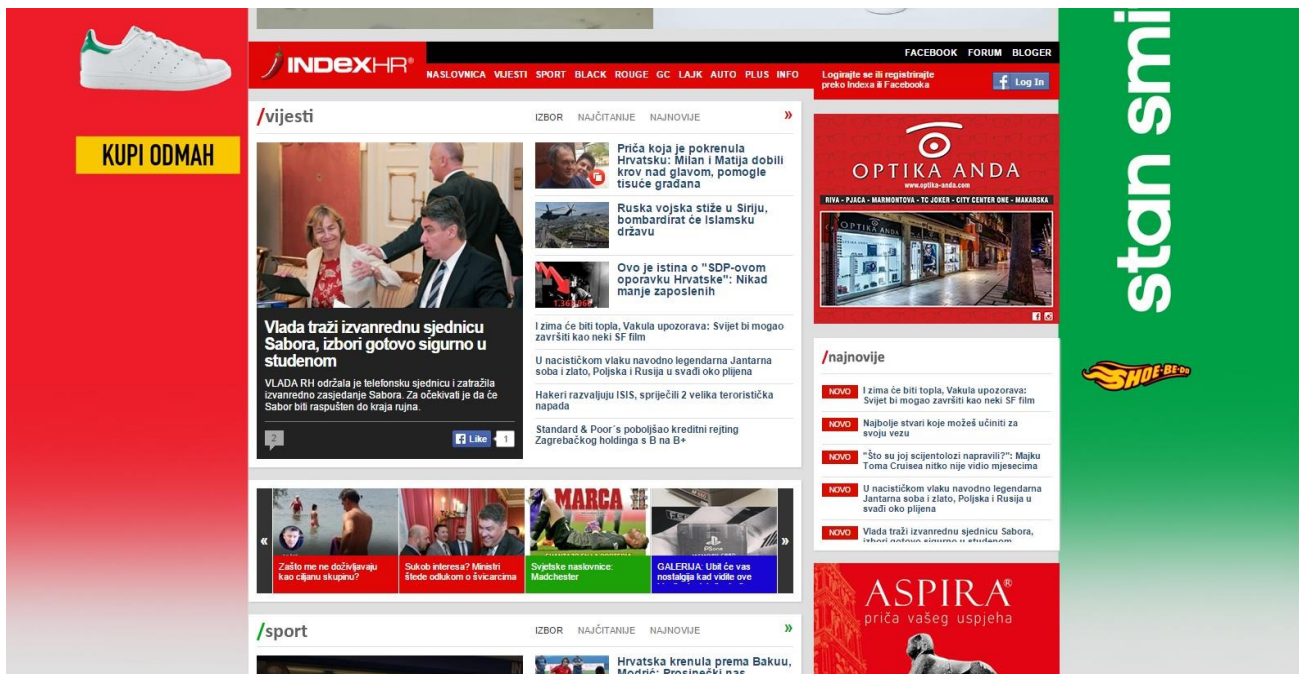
KUPI ODMAH

INDEXHR®

FACEBOOK FORUM BLOGER

NASLOVNICA VIJESTI SPORT BLACK ROUGE GC LAJK AUTO PLUS INFO

Logirajte se ili registrirajte preko Indexa ili Facebooka

Log In

/vijesti

IZBOR NAJČITANIJE NAJNOVIJE »

Vlada traži izvanrednu sjednicu Sabora, izbori gotovo sigurno u studenom

VLADA RH održala je telefonsku sjednicu i zatražila izvanredno zasjedanje Sabora. Za očekivati je da će Sabor biti raspušten do kraja rujna.

2

Like 1

Priča koja je pokrenula Hrvatsku: Milan i Matija dobili krov nad glavom, pomogle tisuće građana

Ruska vojska stiže u Siriju, bombardirat će Islamsku državu

Ovo je istina o "SDP-ovom oporavku Hrvatske": Nikad manje zaposlenih

I zima će biti topla, Vakula upozorava: Svijet bi mogao završiti kao neki SF film

U nacističkom vlaku navodno legendarna Jantarna soba i zlato, Poljska i Rusija u svađi oko plijena

Hakeri razvaljuju ISIS, spriječili 2 velika teroristička napada

Standard & Poor's poboljšao kreditni rejting Zagrebačkog holdinga s B na B+

OPTIKA ANDA

www.optika-anda.com

RIVA - PJACA - MARMONTOVA - TC JOKER - CITY CENTER ONE - MAKARSKA

/najnovije

NOVO I zima će biti topla, Vakula upozorava: Svijet bi mogao završiti kao neki SF film

NOVO Najbolje stvari koje možeš učiniti za svoju vezu

NOVO "Što su joj scijentolozi napravili?": Majku Toma Cruisea nitko nije vidio mjesecima

NOVO U nacističkom vlaku navodno legendarna Jantarna soba i zlato, Poljska i Rusija u svađi oko plijena

NOVO Vlada traži izvanrednu sjednicu Sabora, izbori gotovo sigurno u studenom

«

Zašto me ne doživljavaju kao ciljanu skupinu?

Sukob interesa? Ministri štede odlukom o švicarcima

MARCA

Svjetske naslovnice: Madchester

GALERIJA: Ubit će vas nostalgija kad vidite ove

»

/sport

IZBOR NAJČITANIJE NAJNOVIJE »

Hrvatska krenula prema Bakuu, Modrić: Prosinečki nas

ASPIRA®

priča vašeg uspjeha

stan smi

SHOE-BE-DO